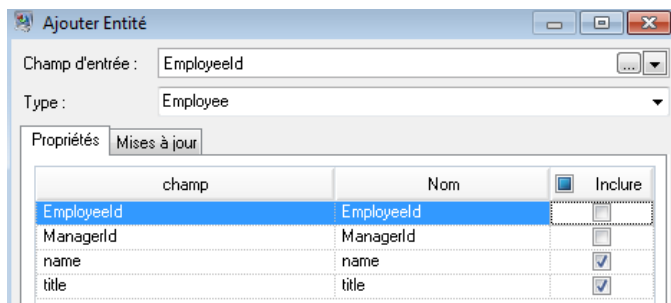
Ajouter Entité

Champ d'entrée : EmployeeId

Type : Employee

Propriétés | Mises à jour

| champ | Nom | Inclure |
|---|---|---|
| EmployeeId | EmployeeId | |
| ManagerId | ManagerId | |
| name | name | ☑ |
| title | title | ☑ |